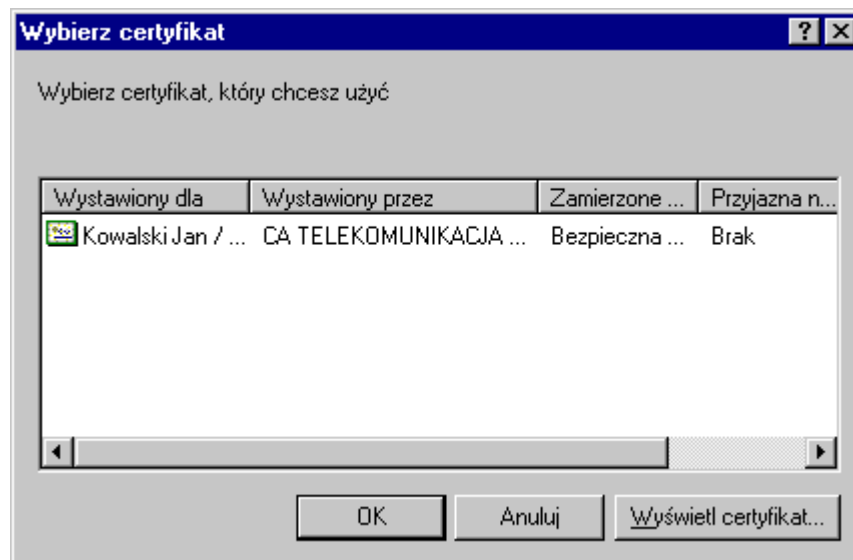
Wybierz certyfikat

?

Wybierz certyfikat, który chcesz użyć

| Wystawiony dla | Wystawiony przez | Zamierzone ... | Przyjazna n... |
|---|---|---|---|
| Kowalski Jan / ... | CA TELEKOMUNIKACJA ... | Bezpieczna ... | Brak |

OK

Anuluj

Wyświetl certyfikat...